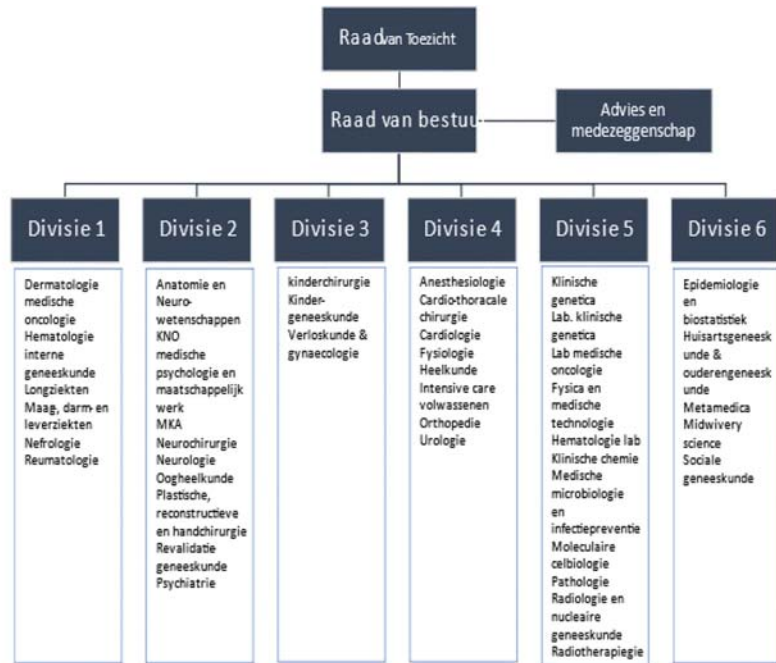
Raad van Toezicht

Raad van bestuu

Advies en medezeggenschap

Divisie 1

Dermatologie medische oncologie Hematologie interne geneeskunde Longziekten Maag, darm- en leverziekten Nefrologie Reumatologie

Divisie 2

Anatomie en Neurowetenschappen KNO medische psychologie en maatschappelijk werk MKA Neurochirurgie Neurologie Oogheelkunde Plastische, reconstructieve en handchirurgie Revalidatie geneeskunde Psychiatrie

Divisie 3

kinderchirurgie Kindergeneeskunde Verloskunde & gynaecologie

Divisie 4

Anesthesiologie Cardio-thoracale chirurgie Cardiologie Fysiologie Heelkunde Intensive care volwassenen Orthopedie Urologie

Divisie 5

Klinische genetica Lab. klinische genetica Lab medische oncologie Fysica en medische technologie Hematologie lab Klinische chemie Medische microbiologie en infectiepreventie Moleculaire celbiologie Pathologie Radiologie en nucleaire geneeskunde Radiotherapiegie

Divisie 6

Epidemiologie en biostatistiek Huisartsgeneeskunde & ouderengeneeskunde Metamedica Midwivery science Sociale geneeskunde